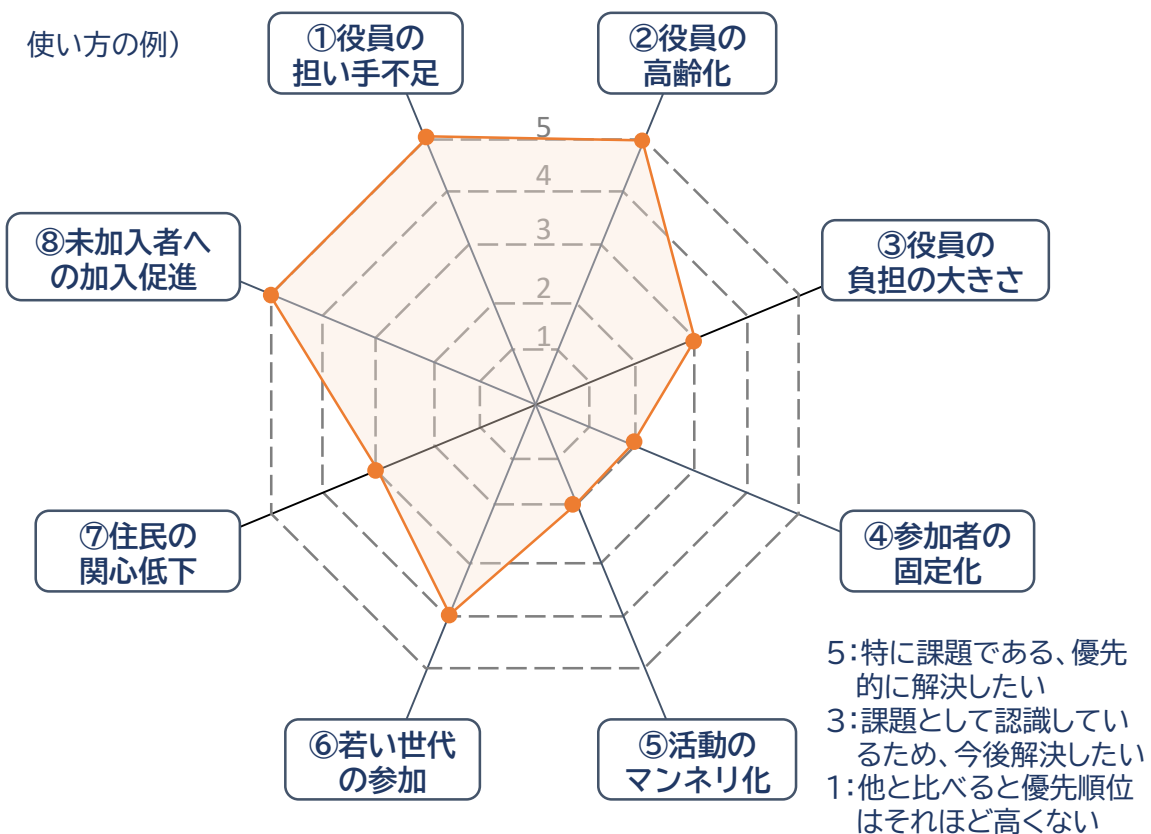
使い方の例）

①役員の担い手不足

②役員の高齢化

③役員の負担の大きさ

④参加者の固定化

⑤活動のマンネリ化

⑥若い世代の参加

⑦住民の関心低下

⑧未加入者への加入促進

5
4
3
2
1

5：特に課題である、優先的に解決したい
3：課題として認識しているため、今後解決したい
1：他と比べると優先順位はそれほど高くない